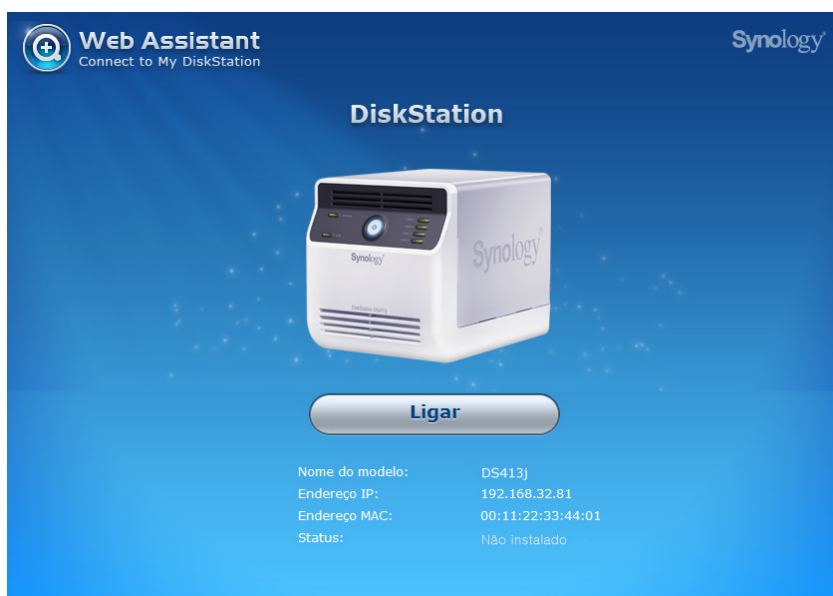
Web Assistant
Connect to My DiskStation

Synology

DiskStation

Synology

Synology

Ligar

| Nome do modelo: | DS413j |
|---|---|
| Endereço IP: | 192.168.32.81 |
| Endereço MAC: | 00:11:22:33:44:01 |
| Status: | Não instalado |